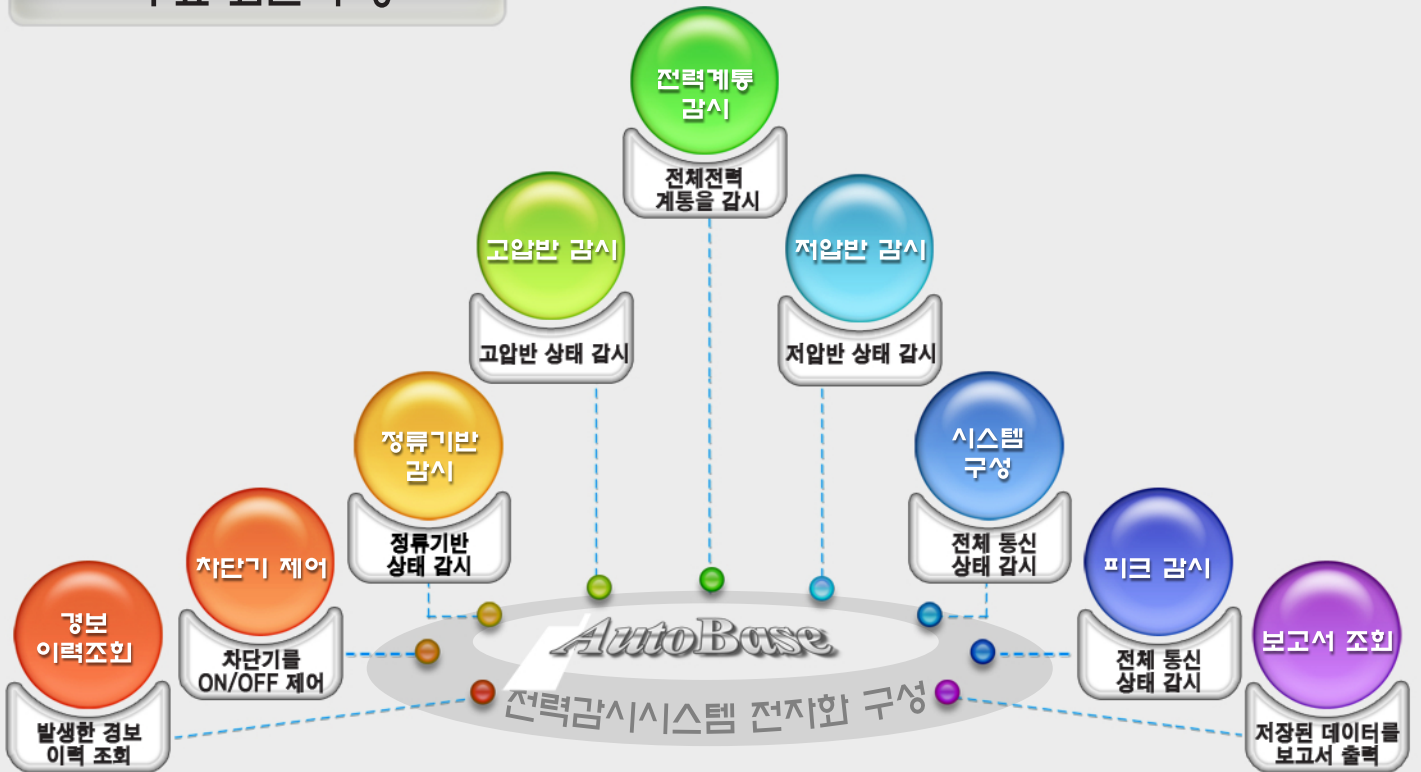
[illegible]

전력계통 감시

전체전력 계통을 감시

고압반 감시

고압반 상태 감시

저압반 감시

저압반 상태 감시

정류기반 감시

정류기반 상태 감시

시스템 구성

전체 통신 상태 감시

차단기 제어

차단기를 ON/OFF 제어

피크 감시

전체 통신 상태 감시

경보 이력조회

발생한 경보 이력 조회

보고서 조회

저장된 데이터를 보고서 출력

AutoBase

전력감시시스템 전자화 구성